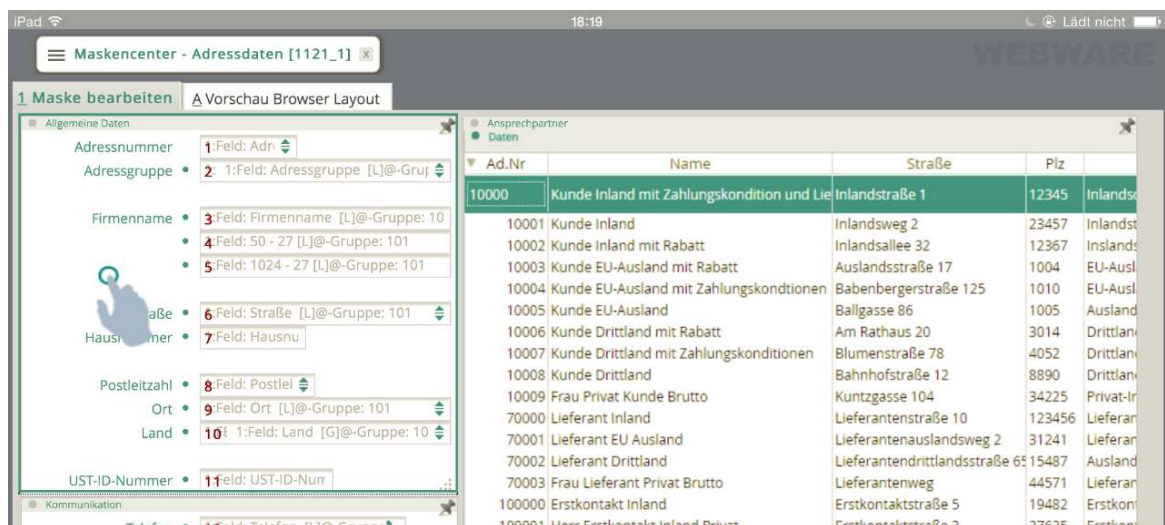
iPad 18:19 Lädt nicht

Maskencenter - Adressdaten [1121_1]

WEBWARE

1 Maske bearbeiten | A Vorschau Browser Layout

Allgemeine Daten

Adressnummer 1:Feld: Adr

Adressgruppe 2: 1:Feld: Adressgruppe [L]@-Gru

Firmenname 3:Feld: Firmenname [L]@-Gruppe: 10

4:Feld: 50 - 27 [L]@-Gruppe: 101

5:Feld: 1024 - 27 [L]@-Gruppe: 101

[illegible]aße 6:Feld: Straße [L]@-Gruppe: 101

Haus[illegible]mer 7:Feld: Hausnu

Postleitzahl 8:Feld: Postlei

Ort 9:Feld: Ort [L]@-Gruppe: 101

Land 10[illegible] 1:Feld: Land [G]@-Gruppe: 10

UST-ID-Nummer 11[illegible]eld: UST-ID-Num

Kommunikation

Ansprechpartner
Daten

| Ad.Nr | Name | Straße | Plz | |
|---|---|---|---|---|
| 10000 | Kunde Inland mit Zahlungskondition und Lie | Inlandstraße 1 | 12345 | Inlands |
| 10001 | Kunde Inland | Inlandsweg 2 | 23457 | Inlandst |
| 10002 | Kunde Inland mit Rabatt | Inlandsallee 32 | 12367 | Inslands |
| 10003 | Kunde EU-Ausland mit Rabatt | Auslandsstraße 17 | 1004 | EU-Ausl |
| 10004 | Kunde EU-Ausland mit Zahlungskondtionen | Babenbergerstraße 125 | 1010 | EU-Ausl |
| 10005 | Kunde EU-Ausland | Ballgasse 86 | 1005 | Ausland |
| 10006 | Kunde Drittland mit Rabatt | Am Rathaus 20 | 3014 | Drittlan |
| 10007 | Kunde Drittland mit Zahlungskonditionen | Blumenstraße 78 | 4052 | Drittlan |
| 10008 | Kunde Drittland | Bahnhofstraße 12 | 8890 | Drittlan |
| 10009 | Frau Privat Kunde Brutto | Kuntzgasse 104 | 34225 | Privat-Ir |
| 70000 | Lieferant Inland | Lieferantenstraße 10 | 123456 | Lieferar |
| 70001 | Lieferant EU Ausland | Lieferantenauslandsweg 2 | 31241 | Lieferar |
| 70002 | Lieferant Drittland | Lieferantendrittlandsstraße 65 | 15487 | Ausland |
| 70003 | Frau Lieferant Privat Brutto | Lieferantenweg | 44571 | Lieferar |
| 100000 | Erstkontakt Inland | Erstkontaktstraße 5 | 19482 | Erstkon |